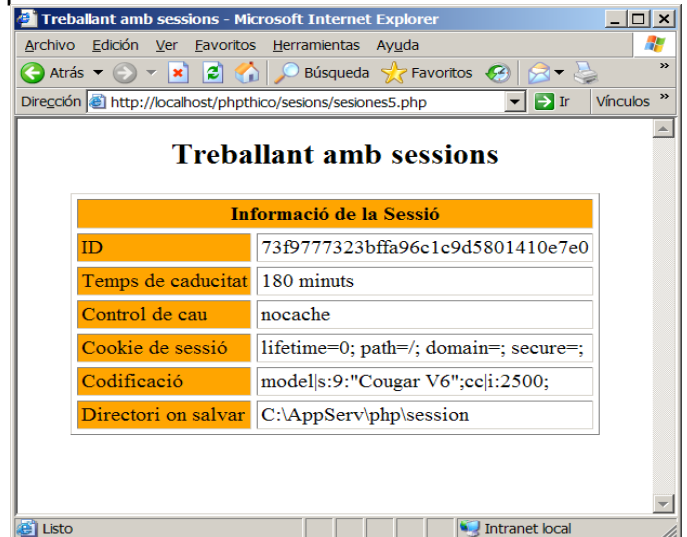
Treballant amb sessions - Microsoft Internet Explorer

Archivo Edición Ver Favoritos Herramientas Ayuda

Atrás Búsqueda Favoritos

Dirección http://localhost/phpthico/sesions/sesiones5.php Ir Vínculos »

Treballant amb sessions

| Informació de la Sessió | |
|---|---|
| ID | 73f9777323bffa96c1c9d5801410e7e0 |
| Temps de caducitat | 180 minuts |
| Control de cau | nocache |
| Cookie de sessió | lifetime=0; path=/; domain=; secure=; |
| Codificació | model\|s:9:"Cougar V6";cc\|i:2500; |
| Directori on salvar | C:\AppServ\php\session |

Listo Intranet local